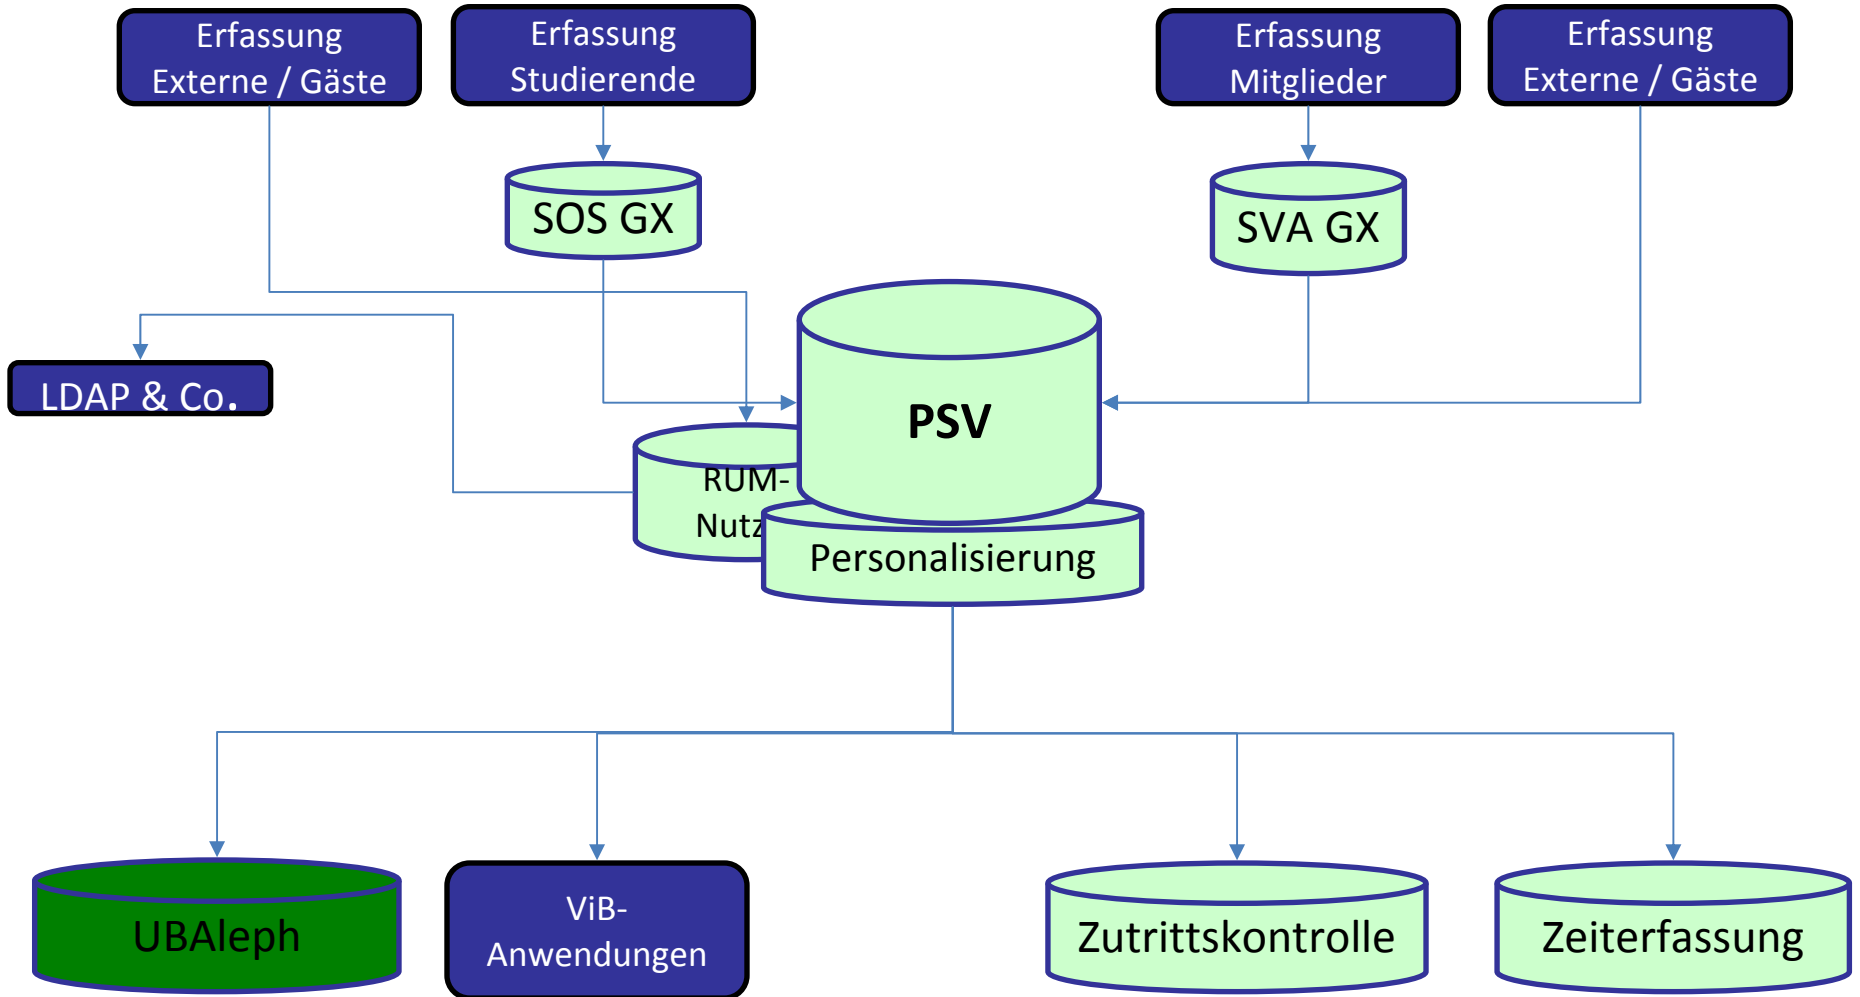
Erfassung Externe / Gäste

Erfassung Studierende

Erfassung Mitglieder

Erfassung Externe / Gäste

SOS GX

SVA GX

LDAP & Co.

PSV

RUM-
Nutz

Personalisierung

UBAleph

ViB-Anwendungen

Zutrittskontrolle

Zeiterfassung